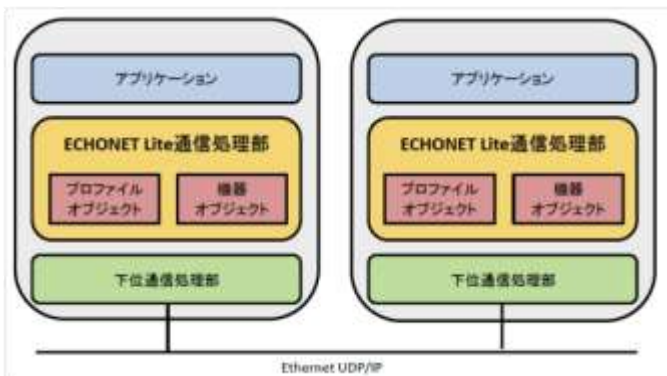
アプリケーション

ECHONET Lite通信処理部

プロファイル オブジェクト

機器 オブジェクト

下位通信処理部

アプリケーション

ECHONET Lite通信処理部

プロファイル オブジェクト

機器 オブジェクト

下位通信処理部

Ethernet UDP/IP